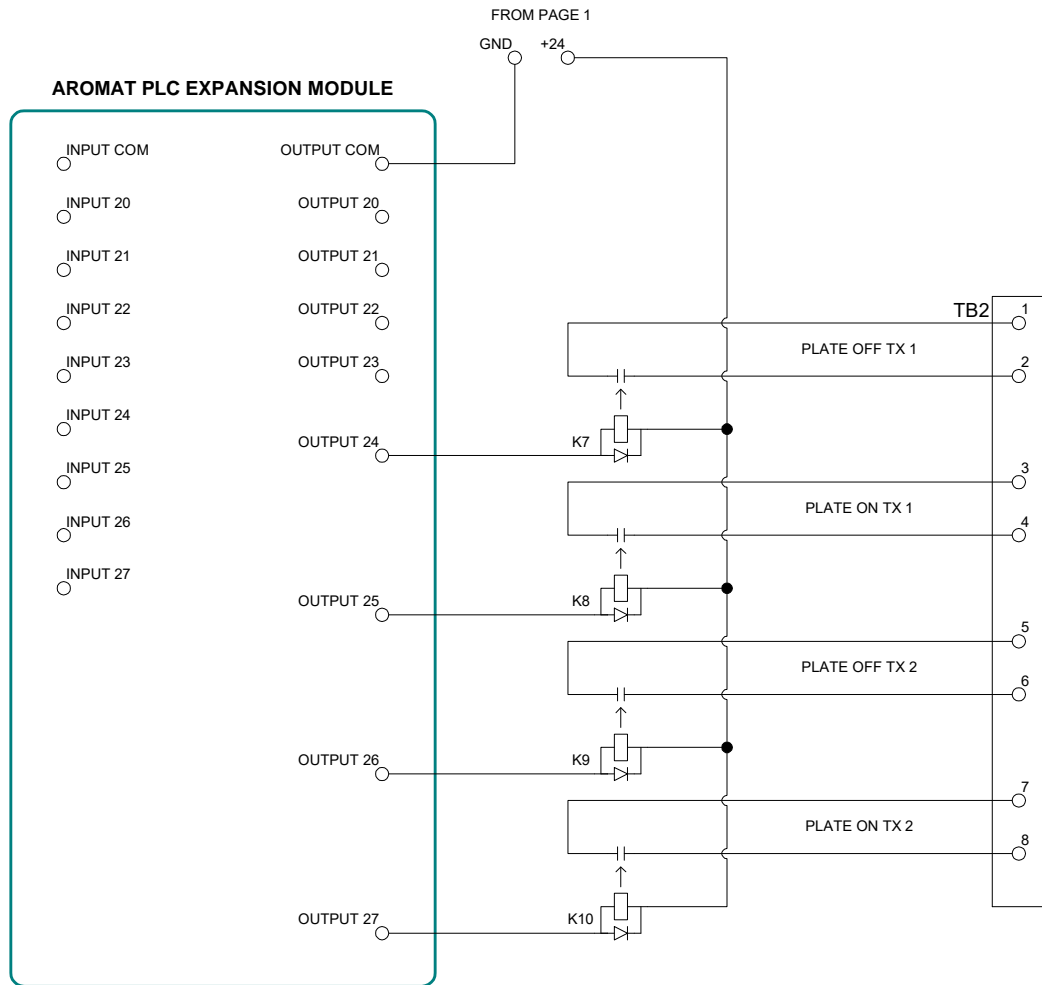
FROM PAGE 1

GND

+24

AROMAT PLC EXPANSION MODULE

INPUT COM

INPUT 20

INPUT 21

INPUT 22

INPUT 23

INPUT 24

INPUT 25

INPUT 26

INPUT 27

OUTPUT COM

OUTPUT 20

OUTPUT 21

OUTPUT 22

OUTPUT 23

OUTPUT 24

OUTPUT 25

OUTPUT 26

OUTPUT 27

K7

K8

K9

K10

TB2

1

PLATE OFF TX 1

2

3

PLATE ON TX 1

4

5

PLATE OFF TX 2

6

7

PLATE ON TX 2

8